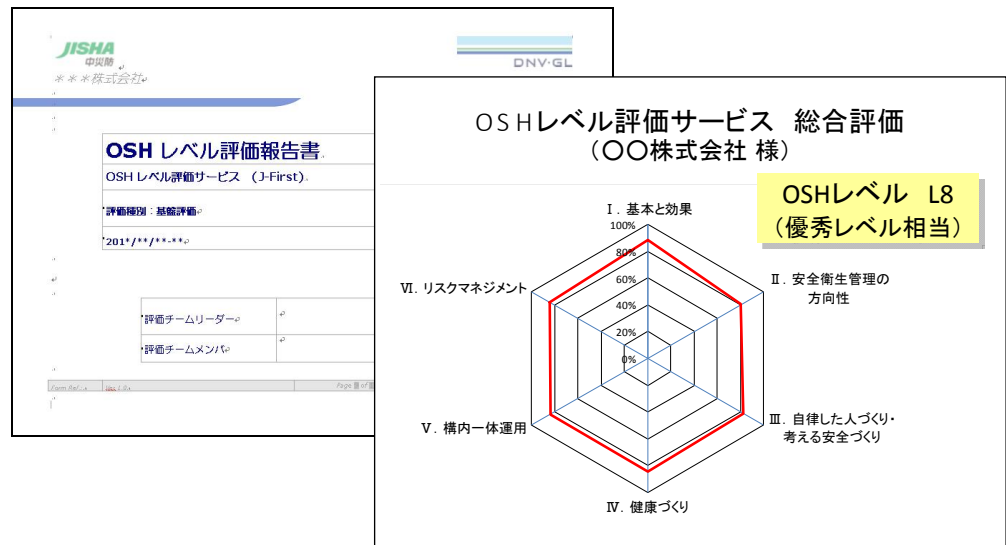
JISHA
中災防
＊＊＊株式会社

DNV·GL

OSH レベル評価報告書

OSH レベル評価サービス （J-First）

評価種別：基盤評価

201*/**/**-**

評価チームリーダー

評価チームメンバ

Form Ref
Page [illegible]

OSHレベル評価サービス　総合評価
（〇〇株式会社 様）

OSHレベル　L8
（優秀レベル相当）

Ⅰ. 基本と効果
Ⅱ. 安全衛生管理の方向性
Ⅲ. 自律した人づくり・考える安全づくり
Ⅳ. 健康づくり
Ⅴ. 構内一体運用
Ⅵ. リスクマネジメント

100%
80%
60%
40%
20%
0%